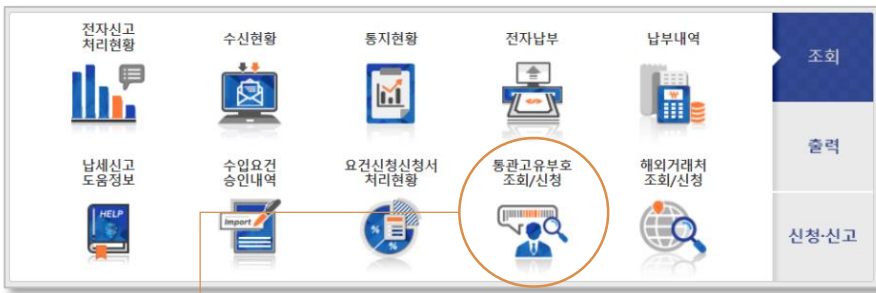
전자신고
처리현황

수신현황

통지현황

전자납부

납부내역

조회

납세신고
도움정보

HELP

수입요건
승인내역

Import

요건신청신청서
처리현황

%

%

통관고유부호
조회/신청

해외거래처
조회/신청

출력

신청·신고